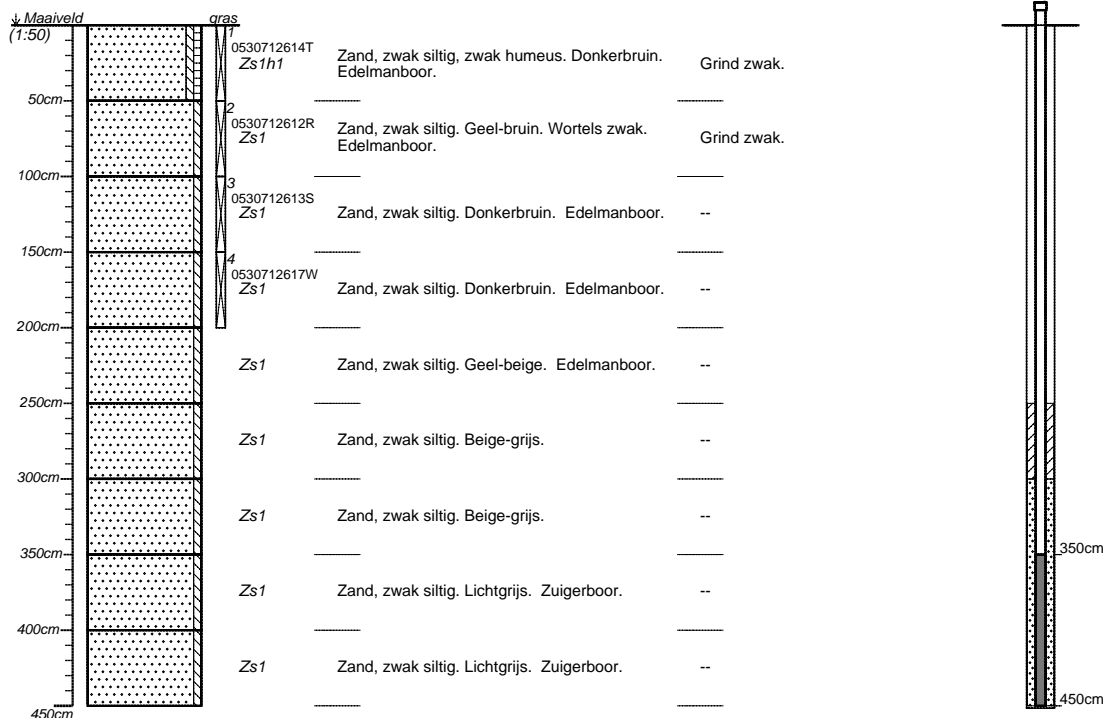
↓ Maaiveld
(1:50)
gras

1
0530712614T
Zs1h1
Zand, zwak siltig, zwak humeus. Donkerbruin. Edelmanboor.
Grind zwak.

50cm
2
0530712612R
Zs1
Zand, zwak siltig. Geel-bruin. Wortels zwak. Edelmanboor.
Grind zwak.

100cm
3
0530712613S
Zs1
Zand, zwak siltig. Donkerbruin. Edelmanboor.
--

150cm
4
0530712617W
Zs1
Zand, zwak siltig. Donkerbruin. Edelmanboor.
--

200cm
Zs1
Zand, zwak siltig. Geel-beige. Edelmanboor.
--

250cm
Zs1
Zand, zwak siltig. Beige-grijs.
--

300cm
Zs1
Zand, zwak siltig. Beige-grijs.
--

350cm
Zs1
Zand, zwak siltig. Lichtgrijs. Zuigerboor.
--

400cm
Zs1
Zand, zwak siltig. Lichtgrijs. Zuigerboor.
--

450cm

350cm
450cm